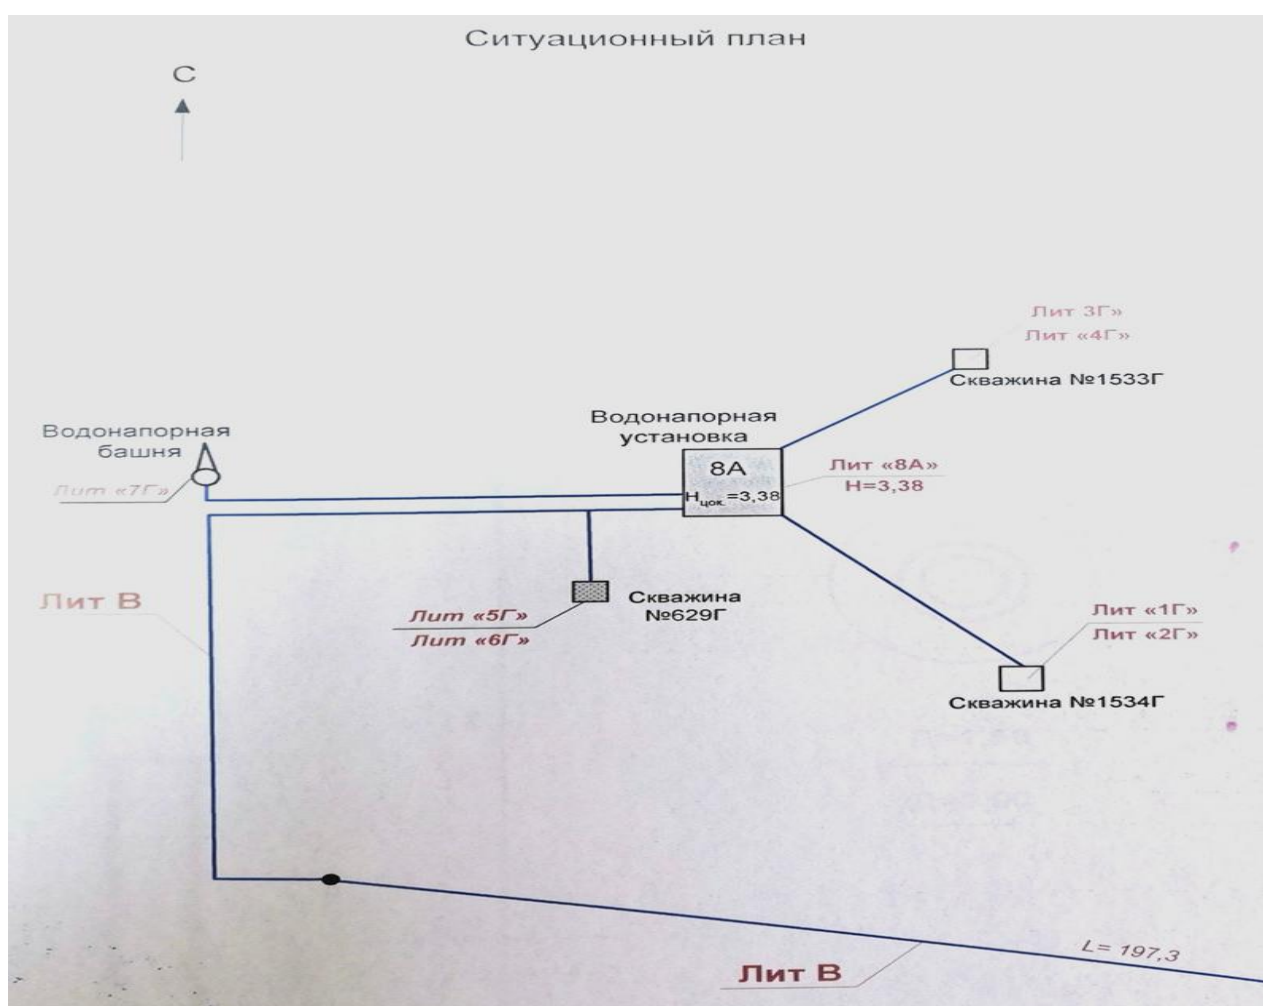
Ситуационный план

С

Лит 3Г»
Лит «4Г»

Скважина №1533Г

Водонапорная установка

Водонапорная башня

Лит «7Г»

8А
$H_{цок.}$=3,38

Лит «8А»
Н=3,38

Лит В

Скважина №629Г

Лит «5Г»
Лит «6Г»

Лит «1Г»
Лит «2Г»

Скважина №1534Г

L= 197,3

Лит В